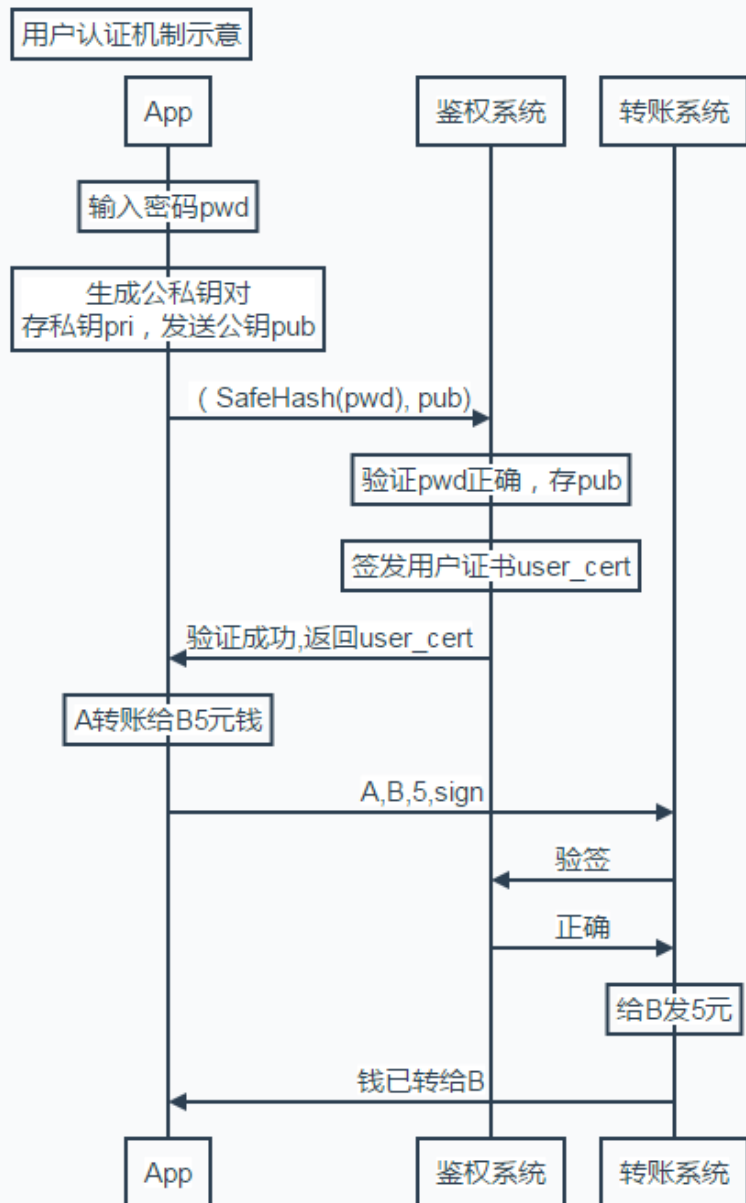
用户认证机制示意

App

鉴权系统

转账系统

输入密码pwd

生成公私钥对
存私钥pri，发送公钥pub

( SafeHash(pwd), pub)

验证pwd正确，存pub

签发用户证书user_cert

验证成功,返回user_cert

A转账给B5元钱

A,B,5,sign

验签

正确

给B发5元

钱已转给B

App

鉴权系统

转账系统